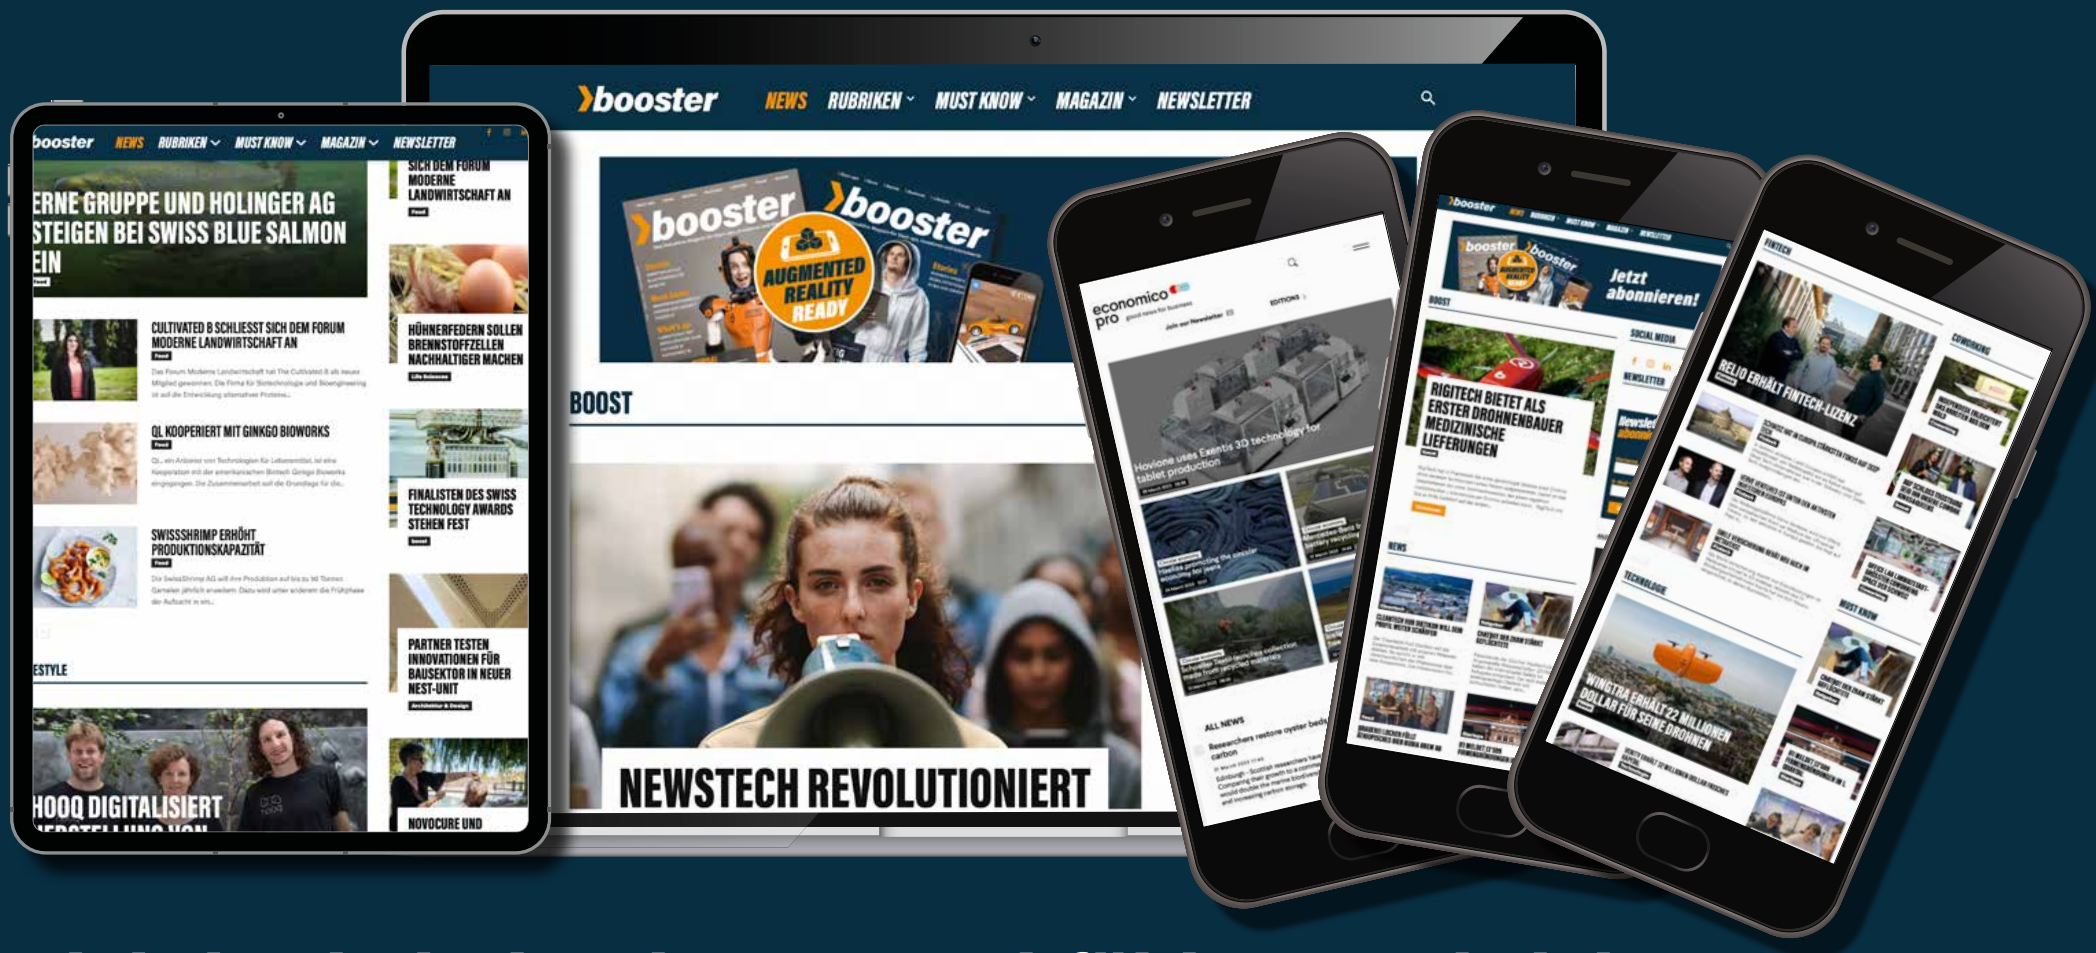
booster NEWS RUBRIKEN MUST KNOW MAGAZIN NEWSLETTER

booster booster AUGMENTED REALITY READY

BOOST

NEWSTECH REVOLUTIONIERT

booster NEWS RUBRIKEN MUST KNOW MAGAZIN NEWSLETTER

ERNE GRUPPE UND HOLINGER AG STEIGEN BEI SWISS BLUE SALMON EIN

SICH DEM FORUM MODERNE LANDWIRTSCHAFT AN

CULTIVATED B SCHLIESST SICH DEM FORUM MODERNE LANDWIRTSCHAFT AN

HÜHNERFEDERN SOLLEN BRENNSTOFFZELLEN NACHHALTIGER MACHEN

QL KOOPERIERT MIT GINKGO BIOWORKS

FINALISTEN DES SWISS TECHNOLOGY AWARDS STEHEN FEST

SWISSSHRIMP ERHÖHT PRODUKTIONSKAPAZITÄT

PARTNER TESTEN INNOVATIONEN FÜR BAUSEKTOR IN NEUER NEST-UNIT

ESTYLE

HOOQ DIGITALISIERT

NOVOCURE UND

economico pro

Hovione uses Exentis 3D technology for tablet production

ALL NEWS

booster

Jetzt abonnieren!

BOOST

RIGITECH BIETET ALS ERSTER DROHNENBAUER MEDIZINISCHE LIEFERUNGEN

NEWS

RELIO ERHÄLT FINTECH-LIZENZ

WINGTRA ERHÄLT 22 MILLIONEN DOLLAR FÜR SEINE DROHNEN

TECHNOLOGIE

MUST KNOW